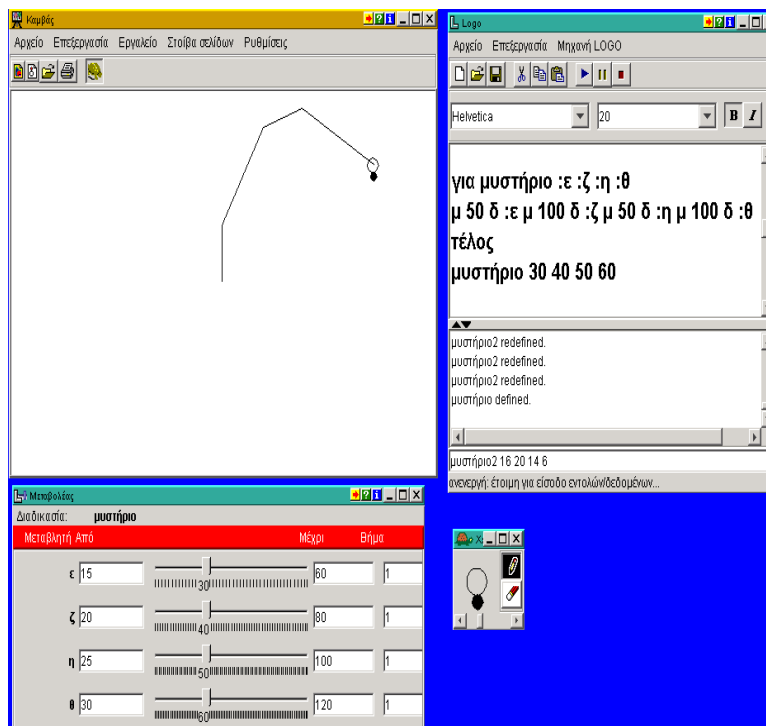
Καμβάς

Αρχείο Επεξεργασία Εργαλείο Στοίβα σελίδων Ρυθμίσεις

Logo

Αρχείο Επεξεργασία Μηχανή LOGO

Helvetica

20

B I

για μυστήριο :ε :ζ :η :θ
μ 50 δ :ε μ 100 δ :ζ μ 50 δ :η μ 100 δ :θ
τέλος
μυστήριο 30 40 50 60

μυστήριο2 redefined.
μυστήριο2 redefined.
μυστήριο2 redefined.
μυστήριο defined.

μυστήριο2 16 20 14 6

ανενεργή: έτοιμη για είσοδο εντολών/δεδομένων...

Μεταβολέας

Διαδικασία: μυστήριο

| Μεταβλητή | Από | | Μέχρι | Βήμα |
|---|---|---|---|---|
| ε | 15 | 30 | 60 | 1 |
| ζ | 20 | 40 | 80 | 1 |
| η | 25 | 50 | 100 | 1 |
| θ | 30 | 60 | 120 | 1 |